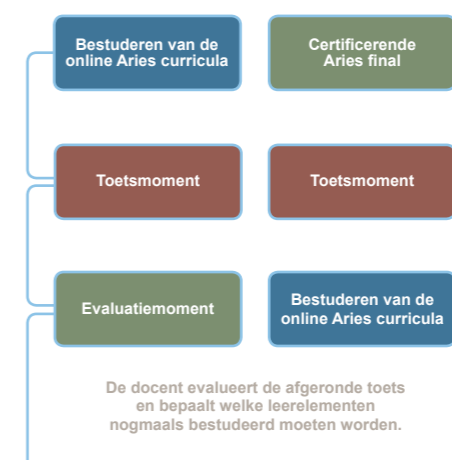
Bestuderen van de online Aries curricula

Certificerende Aries final

Toetsmoment

Toetsmoment

Evaluatiemoment

Bestuderen van de online Aries curricula

De docent evalueert de afgeronde toets en bepaalt welke leerelementen nogmaals bestudeerd moeten worden.